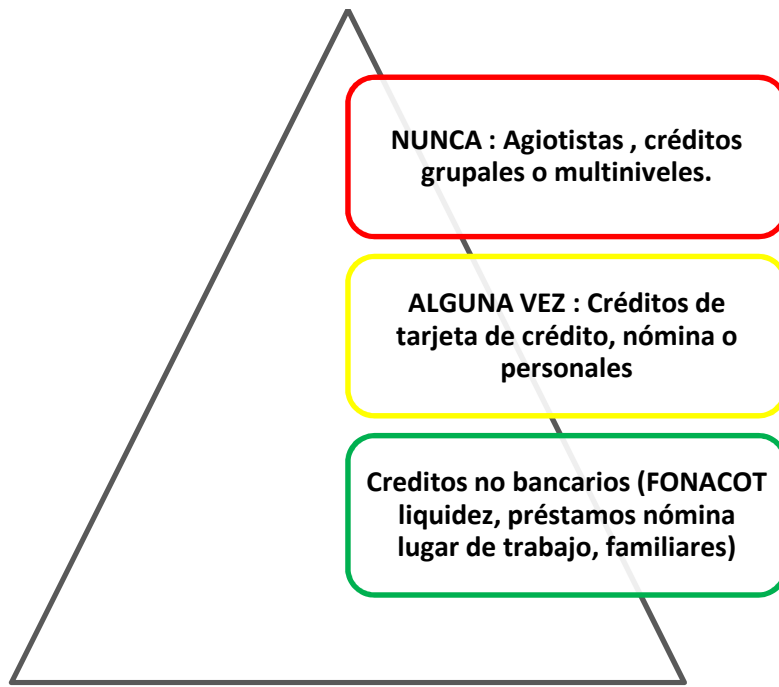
NUNCA : Agiotistas , créditos grupales o multiniveles.

ALGUNA VEZ : Créditos de tarjeta de crédito, nómina o personales

Creditos no bancarios (FONACOT liquidez, préstamos nómina lugar de trabajo, familiares)